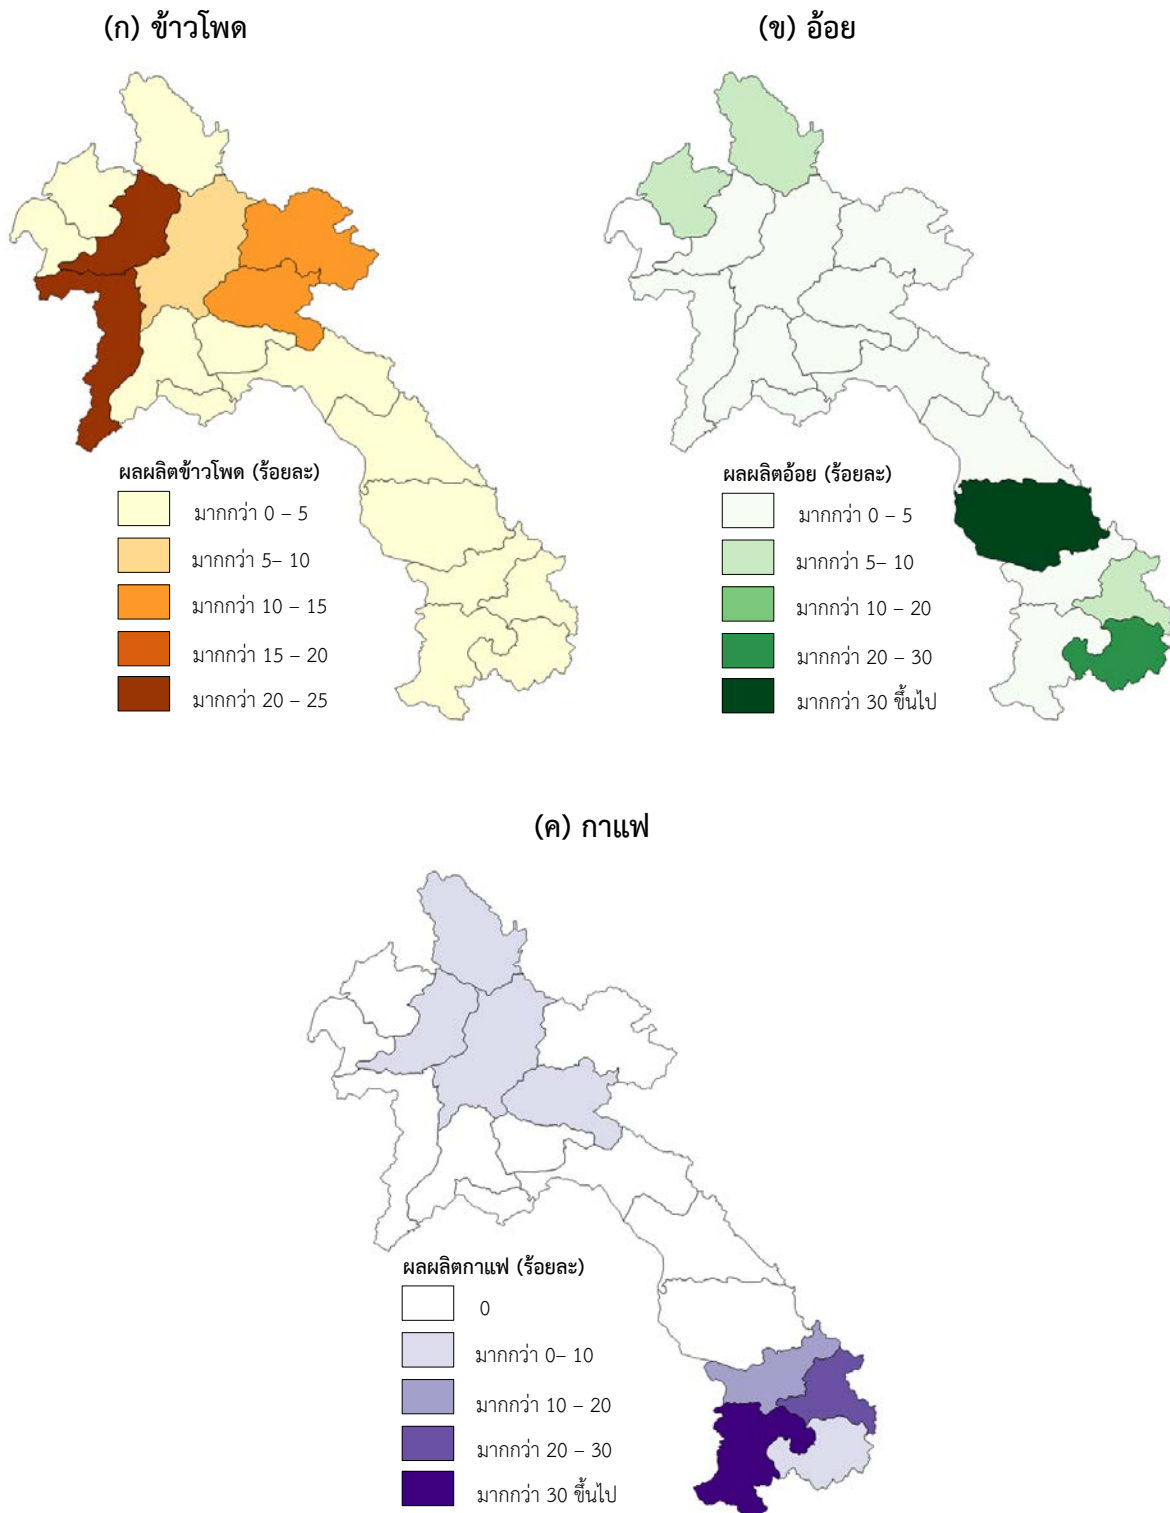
(ก) ข้าวโพด

ผลผลิตข้าวโพด (ร้อยละ)
มากกว่า 0 – 5
มากกว่า 5– 10
มากกว่า 10 – 15
มากกว่า 15 – 20
มากกว่า 20 – 25

(ข) อ้อย

ผลผลิตอ้อย (ร้อยละ)
มากกว่า 0 – 5
มากกว่า 5– 10
มากกว่า 10 – 20
มากกว่า 20 – 30
มากกว่า 30 ขึ้นไป

(ค) กาแฟ

ผลผลิตกาแฟ (ร้อยละ)
0
มากกว่า 0– 10
มากกว่า 10 – 20
มากกว่า 20 – 30
มากกว่า 30 ขึ้นไป